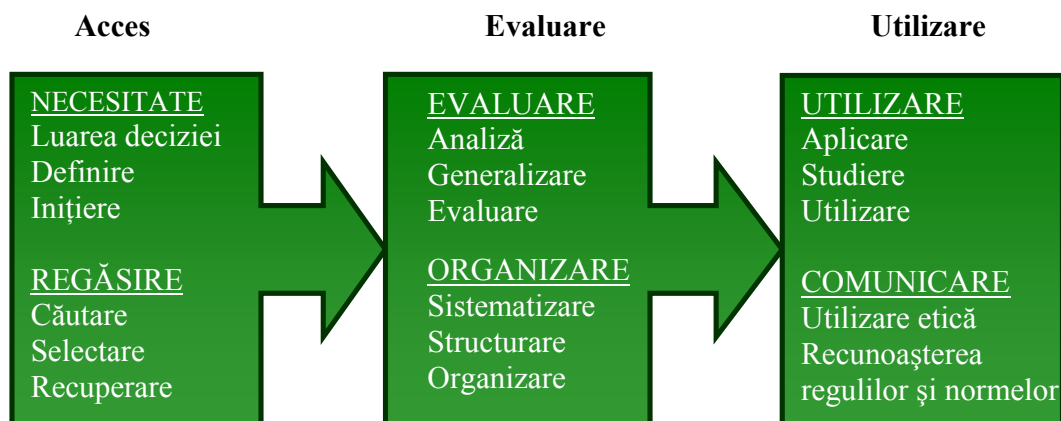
Acces

NECESITATE
Luarea deciziei
Definire
Inițiere

REGĂSIRE
Căutare
Selectare
Recuperare

Evaluare

EVALUARE
Analiză
Generalizare
Evaluare

ORGANIZARE
Sistematizare
Structurare
Organizare

Utilizare

UTILIZARE
Aplicare
Studiere
Utilizare

COMUNICARE
Utilizare etică
Recunoașterea regulilor și normelor